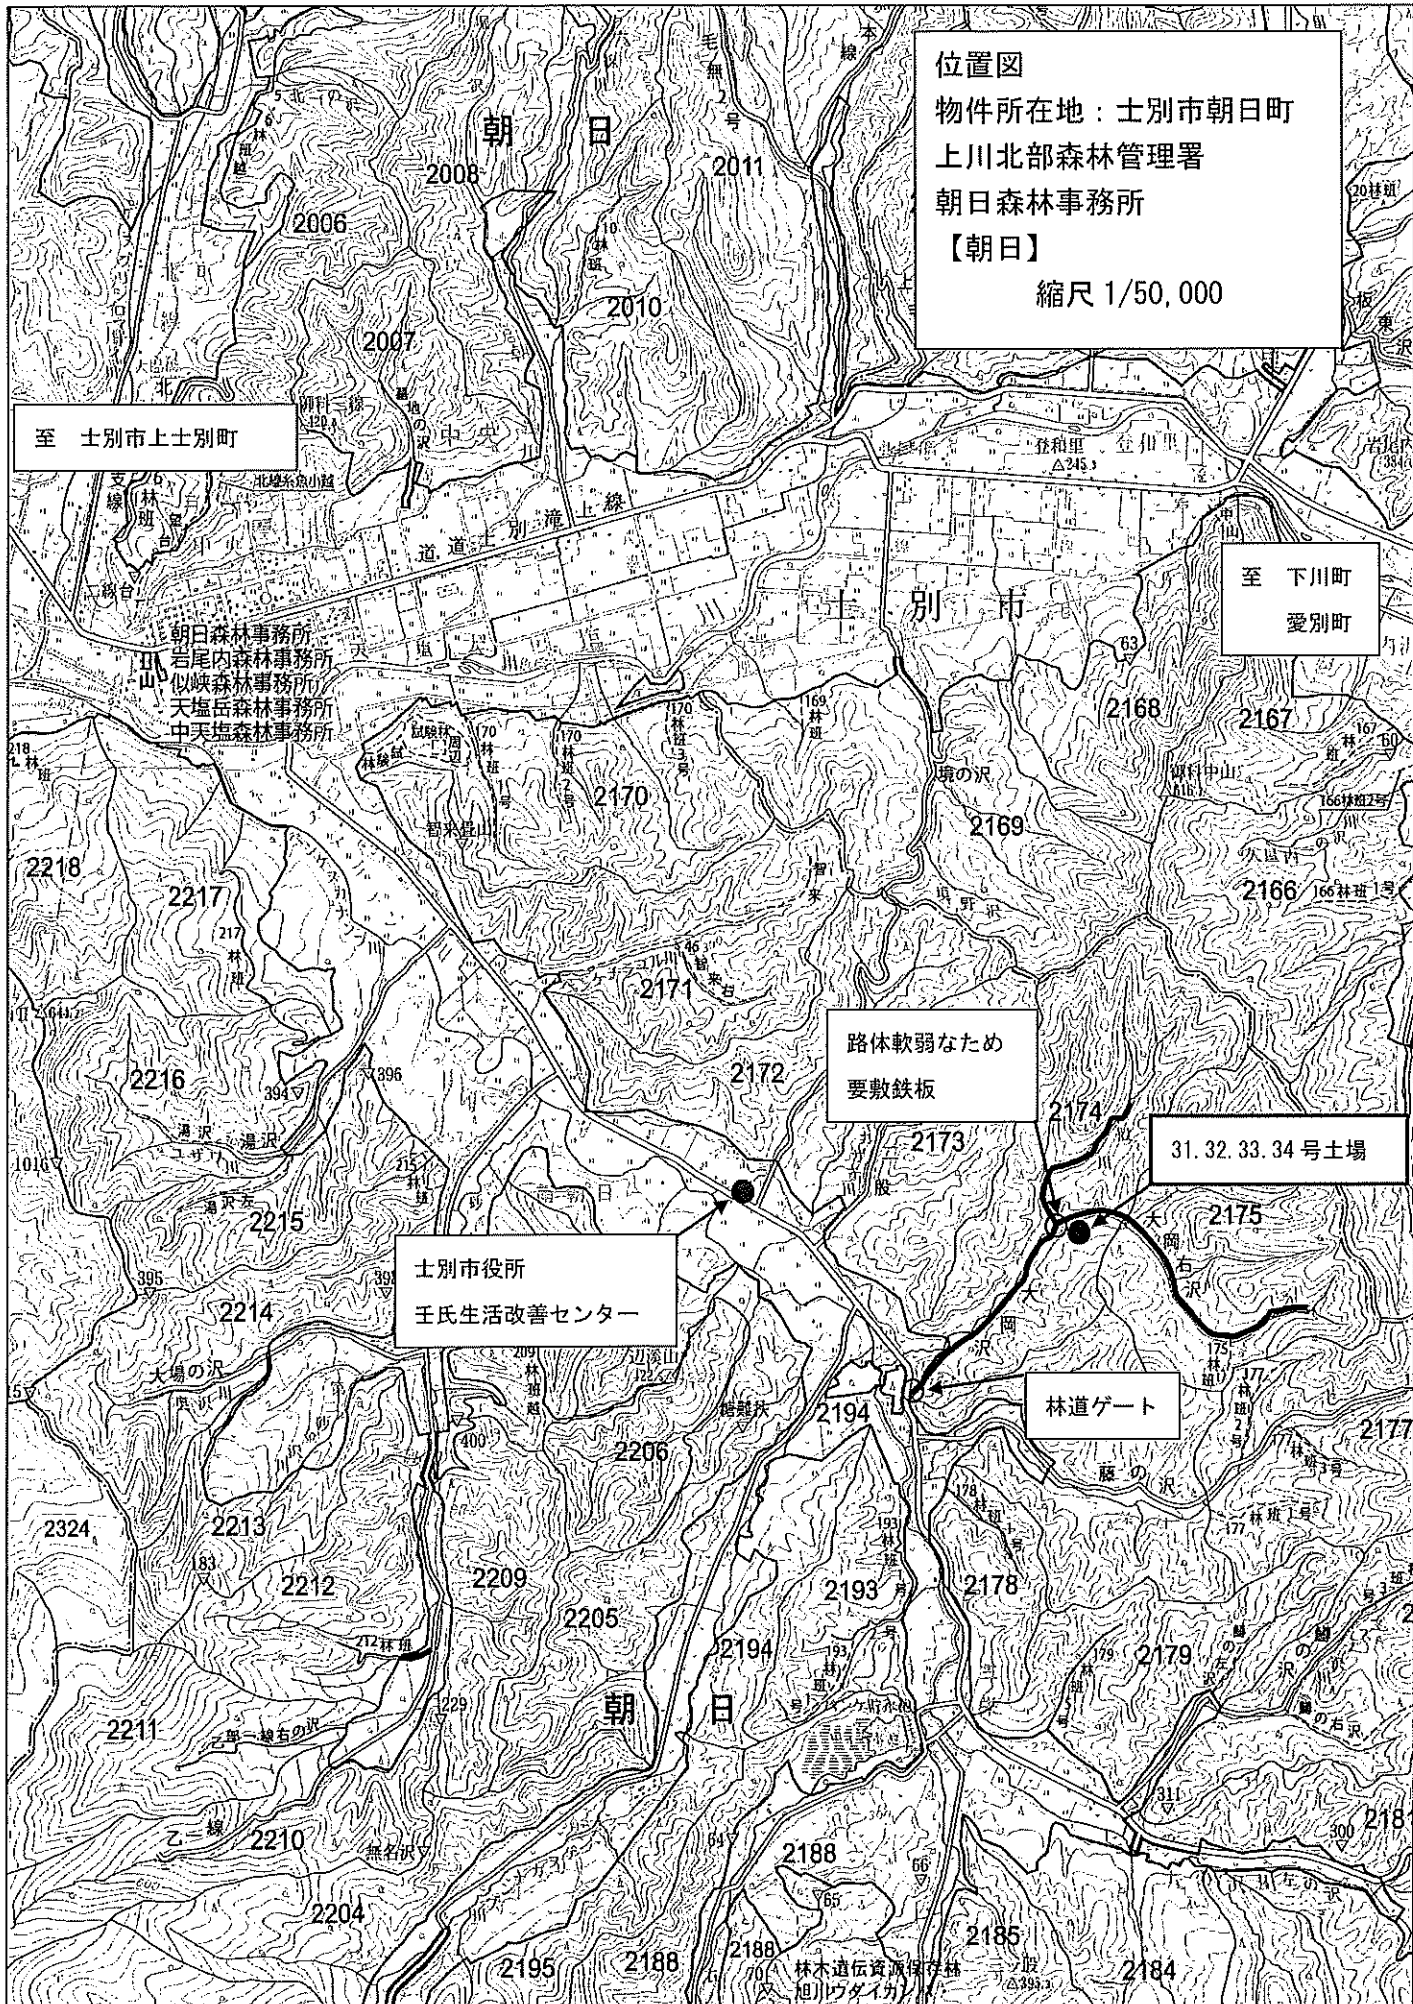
位置図
物件所在地：士別市朝日町
上川北部森林管理署
朝日森林事務所
【朝日】
縮尺 1/50,000

至　士別市上士別町

至　下川町
愛別町

朝　日

2008
2011
2006
2010
2007

士　別　市

朝日森林事務所
岩尾内森林事務所
似峡森林事務所
天塩岳森林事務所
中天塩森林事務所

2168
2167
2170
2169
2166
2218
2217
2171
2172
2216

路体軟弱なため
要敷鉄板

2174
2173

31.32.33.34 号土場

2175
2215

士別市役所
壬氏生活改善センター

2214

林道ゲート

2194
2206
2177
2324
2213
2212
2209
2193
2178
2205
2194
2179

朝　日

2211
2210
2188
2204
2185
2195
2188
2188
2184
2181